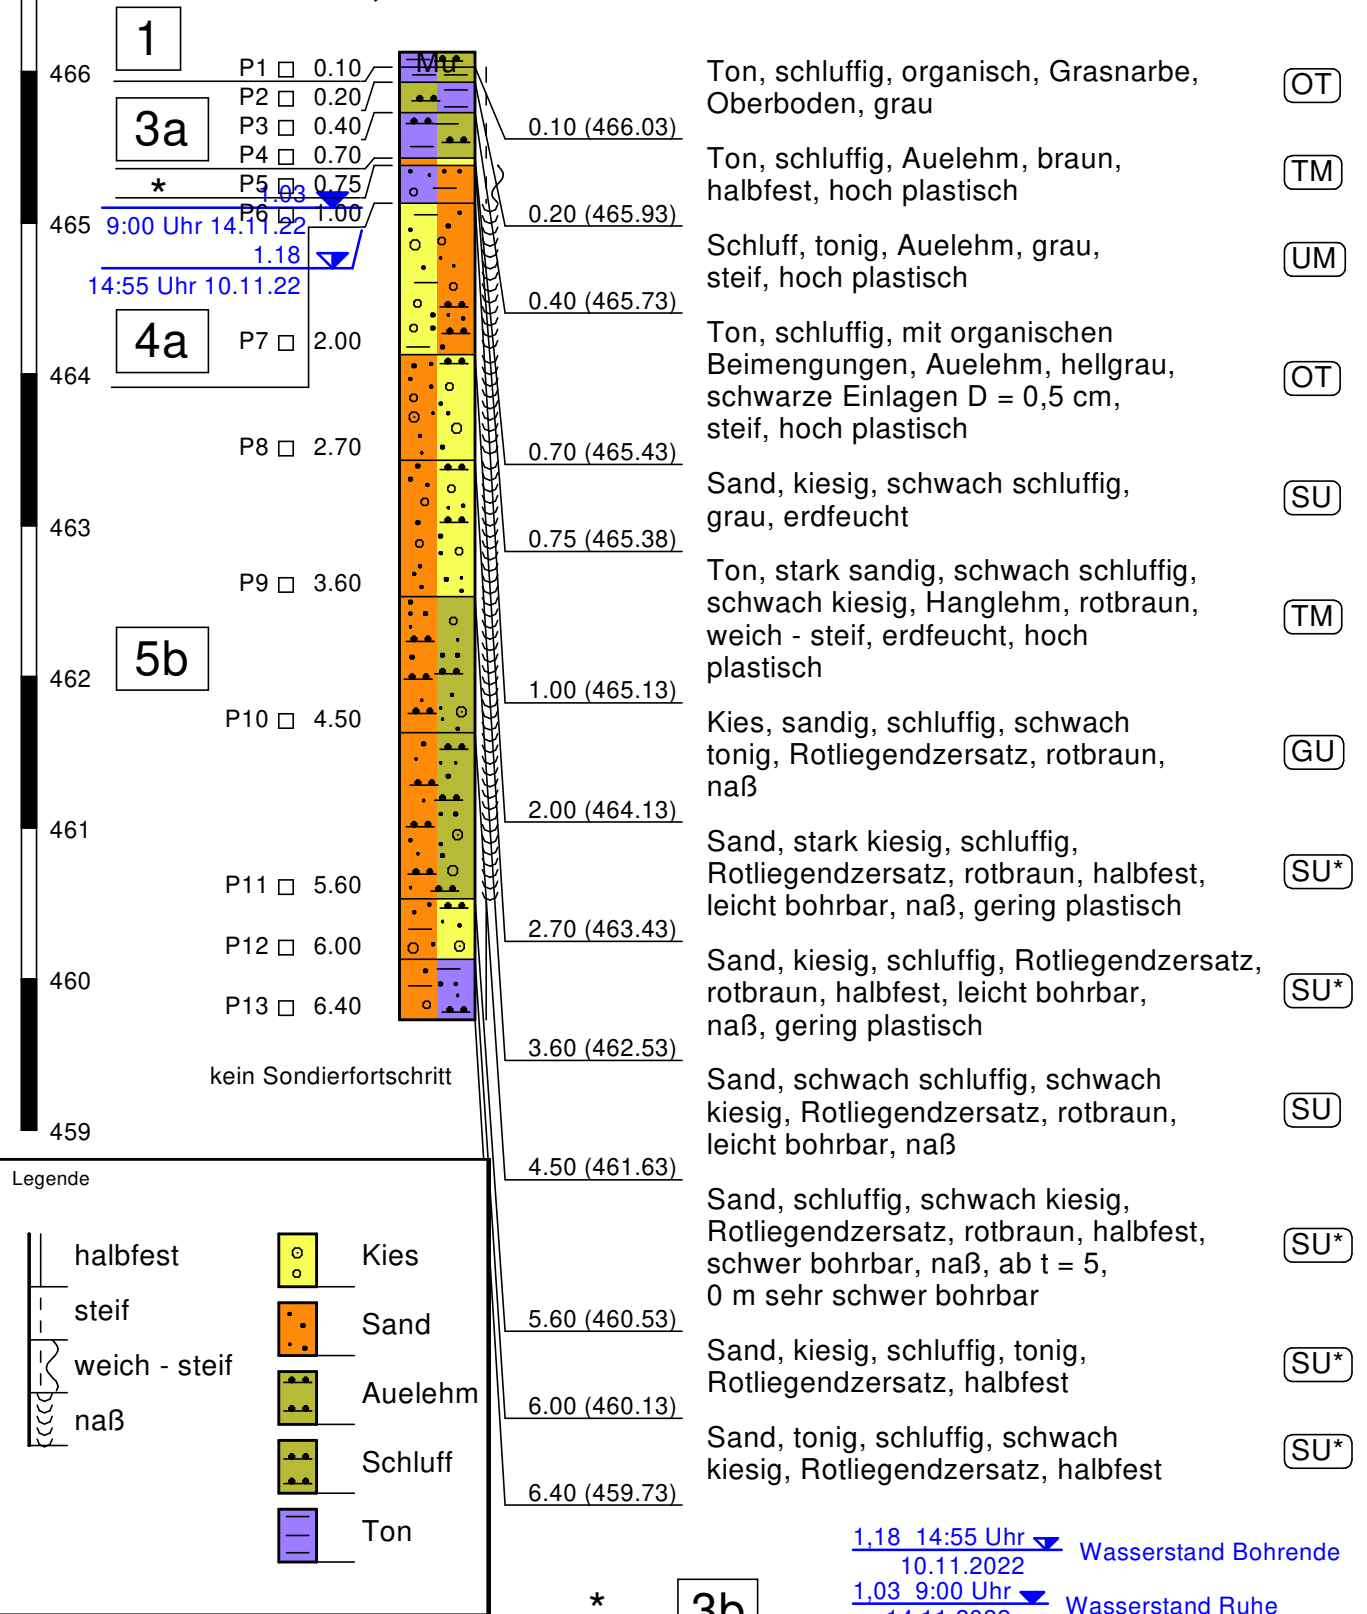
1
466
P1 0.10
P2 0.20
3a
P3 0.40
P4 0.70
*
P5 0.75
1.03
465 9:00 Uhr 14.11.22
P6 1.00
1.18
14:55 Uhr 10.11.22
4a
P7 2.00
464
P8 2.70
463
P9 3.60
5b
462
P10 4.50
461
P11 5.60
P12 6.00
460
P13 6.40
kein Sondierfortschritt
459
Mu

0.10 (466.03)
0.20 (465.93)
0.40 (465.73)
0.70 (465.43)
0.75 (465.38)
1.00 (465.13)
2.00 (464.13)
2.70 (463.43)
3.60 (462.53)
4.50 (461.63)
5.60 (460.53)
6.00 (460.13)
6.40 (459.73)

Ton, schluffig, organisch, Grasnarbe, Oberboden, grau
OT

Ton, schluffig, Auelehm, braun, halbfest, hoch plastisch
TM

Schluff, tonig, Auelehm, grau, steif, hoch plastisch
UM

Ton, schluffig, mit organischen Beimengungen, Auelehm, hellgrau, schwarze Einlagen D = 0,5 cm, steif, hoch plastisch
OT

Sand, kiesig, schwach schluffig, grau, erdfeucht
SU

Ton, stark sandig, schwach schluffig, schwach kiesig, Hanglehm, rotbraun, weich - steif, erdfeucht, hoch plastisch
TM

Kies, sandig, schluffig, schwach tonig, Rotliegendzersatz, rotbraun, naß
GU

Sand, stark kiesig, schluffig, Rotliegendzersatz, rotbraun, halbfest, leicht bohrbar, naß, gering plastisch
SU*

Sand, kiesig, schluffig, Rotliegendzersatz, rotbraun, halbfest, leicht bohrbar, naß, gering plastisch
SU*

Sand, schwach schluffig, schwach kiesig, Rotliegendzersatz, rotbraun, leicht bohrbar, naß
SU

Sand, schluffig, schwach kiesig, Rotliegendzersatz, rotbraun, halbfest, schwer bohrbar, naß, ab t = 5, 0 m sehr schwer bohrbar
SU*

Sand, kiesig, schluffig, tonig, Rotliegendzersatz, halbfest
SU*

Sand, tonig, schluffig, schwach kiesig, Rotliegendzersatz, halbfest
SU*

Legende
halbfest
steif
weich - steif
naß
Kies
Sand
Auelehm
Schluff
Ton

1,18 14:55 Uhr 10.11.2022 Wasserstand Bohrende
1,03 9:00 Uhr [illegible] Wasserstand Ruhe
*
3b